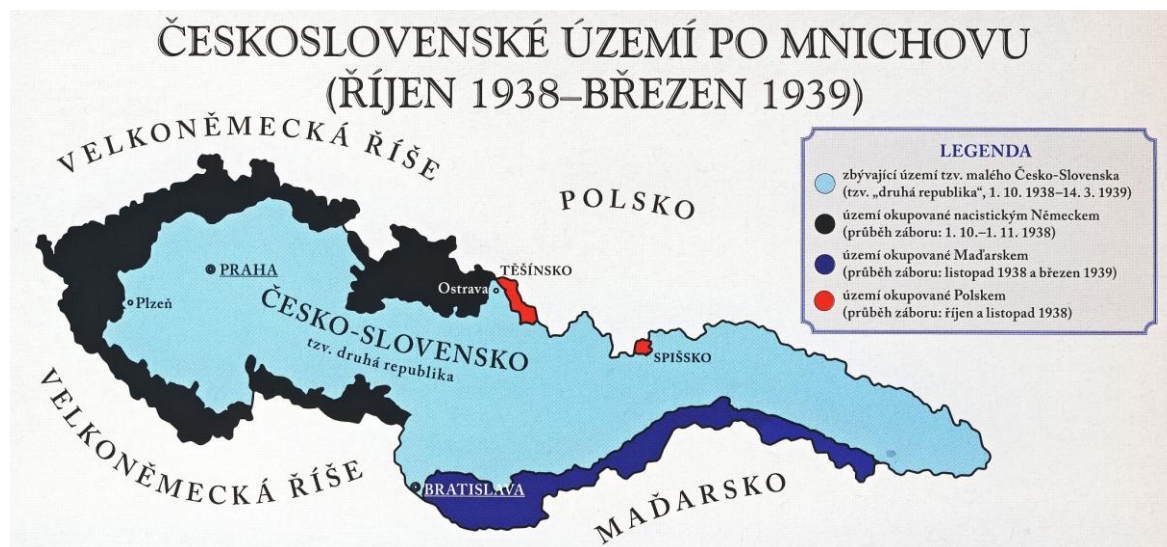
ČESKOSLOVENSKÉ ÚZEMÍ PO MNICHOVU
(ŘÍJEN 1938–BŘEZEN 1939)

VELKONĚMECKÁ ŘÍŠE

POLSKO

LEGENDA

zbývající území tzv. malého Česko-Slovenska (tzv. „druhá republika", 1. 10. 1938–14. 3. 1939)

území okupované nacistickým Německem (průběh záboru: 1. 10.–1. 11. 1938)

území okupované Maďarskem (průběh záboru: listopad 1938 a březen 1939)

území okupované Polskem (průběh záboru: říjen a listopad 1938)

PRAHA

Plzeň

Ostrava

TĚŠÍNSKO

ČESKO-SLOVENSKO
tzv. druhá republika

SPIŠSKO

VELKONĚMECKÁ ŘÍŠE

BRATISLAVA

MAĎARSKO